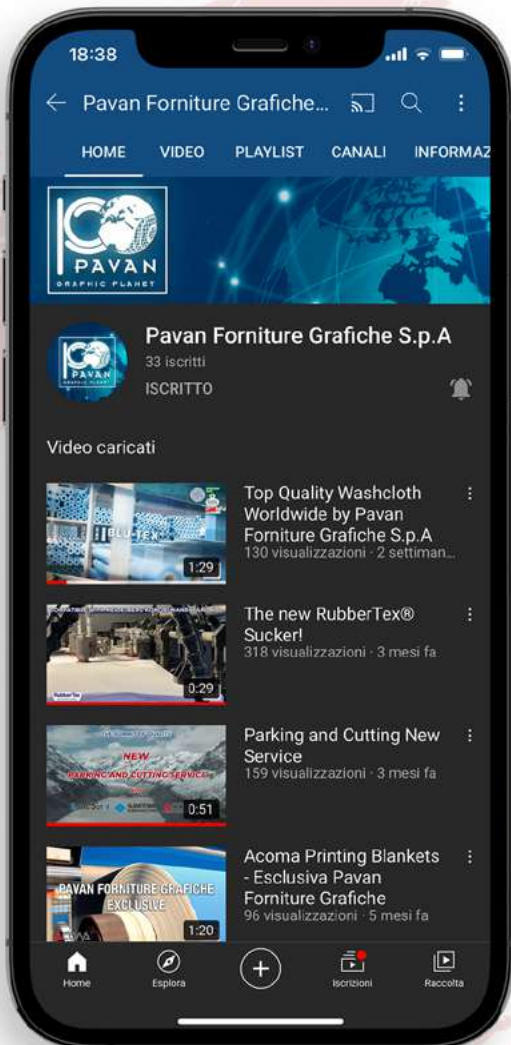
18:38

Pavan Forniture Grafiche...

HOME VIDEO PLAYLIST CANALI INFORMAZ

PAVAN
GRAPHIC PLANET

Pavan Forniture Grafiche S.p.A
33 iscritti
ISCRITTO

Video caricati

BLU-TEX
1:29
Top Quality Washcloth Worldwide by Pavan Forniture Grafiche S.p.A
130 visualizzazioni · 2 settiman...

0:29
The new RubberTex® Sucker!
318 visualizzazioni · 3 mesi fa

NEW
PARKING AND CUTTING SERVICE
0:51
Parking and Cutting New Service
159 visualizzazioni · 3 mesi fa

PAVAN FORNITURE GRAFICHE EXCLUSIVE
1:20
Acoma Printing Blankets - Esclusiva Pavan Forniture Grafiche
96 visualizzazioni · 5 mesi fa

Home
Esplora
Iscrizioni
Raccolta